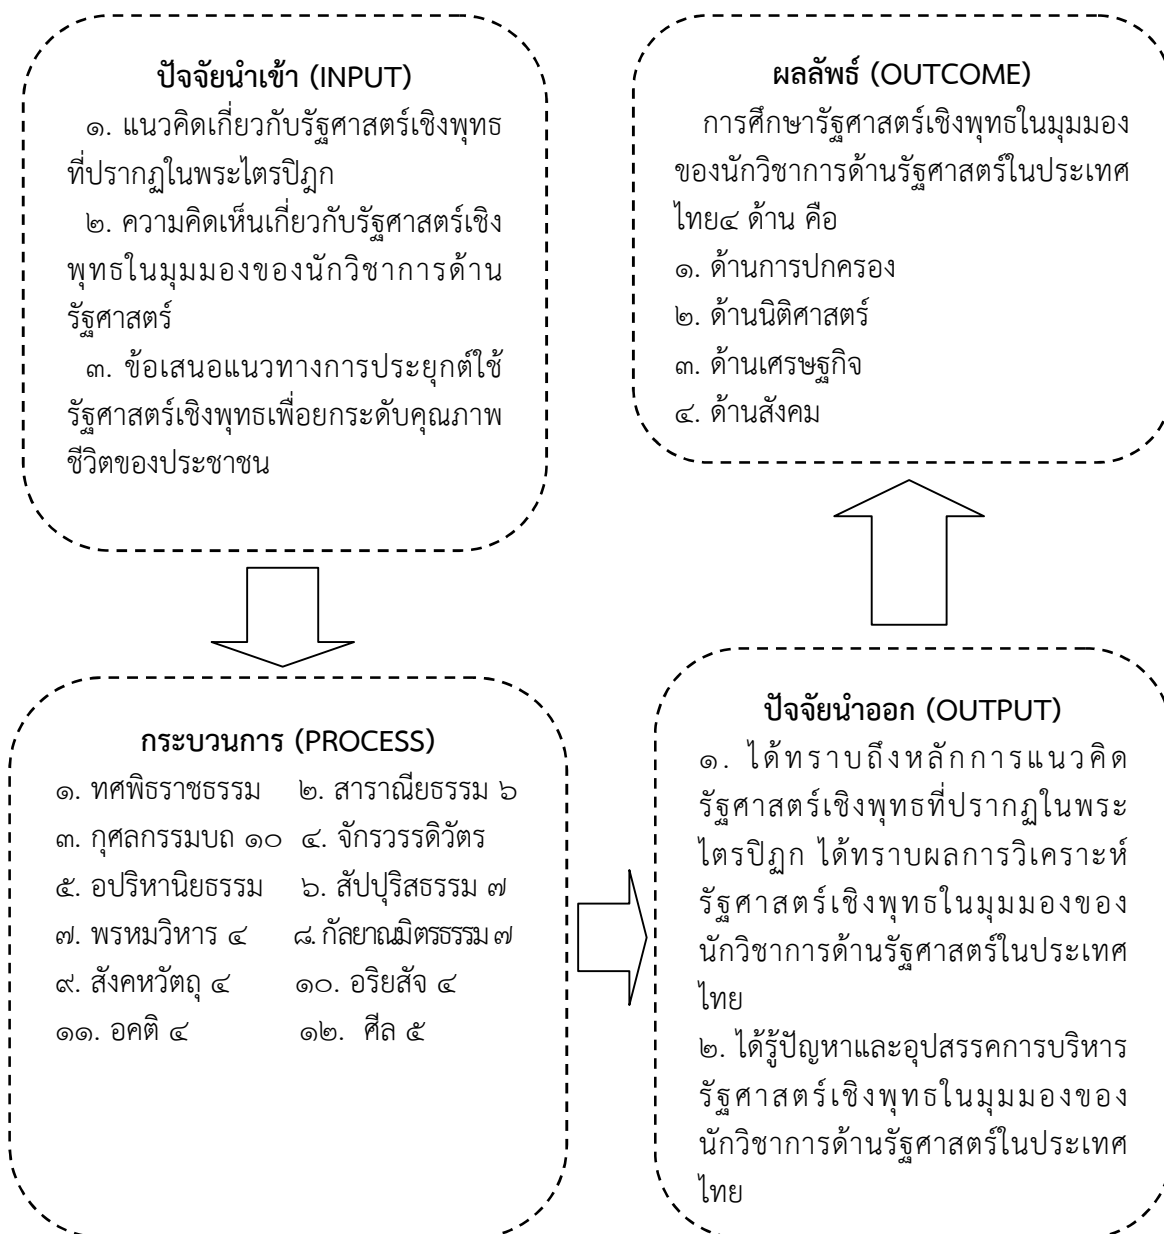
ปัจจัยนำเข้า (INPUT)
๑. แนวคิดเกี่ยวกับรัฐศาสตร์เชิงพุทธที่ปรากฏในพระไตรปิฎก
๒. ความคิดเห็นเกี่ยวกับรัฐศาสตร์เชิงพุทธในมุมมองของนักวิชาการด้านรัฐศาสตร์
๓. ข้อเสนอแนวทางการประยุกต์ใช้รัฐศาสตร์เชิงพุทธเพื่อยกระดับคุณภาพชีวิตของประชาชน

ผลลัพธ์ (OUTCOME)
การศึกษารัฐศาสตร์เชิงพุทธในมุมมองของนักวิชาการด้านรัฐศาสตร์ในประเทศไทย๔ ด้าน คือ
๑. ด้านการปกครอง
๒. ด้านนิติศาสตร์
๓. ด้านเศรษฐกิจ
๔. ด้านสังคม

กระบวนการ (PROCESS)
๑. ทศพิธราชธรรม ๒. สาราณียธรรม ๖
๓. กุศลกรรมบถ ๑๐ ๔. จักรวรรดิวัตร
๕. อปริหานิยธรรม ๖. สัปปุริสธรรม ๗
๗. พรหมวิหาร ๔ ๘. กัลยาณมิตรธรรม ๗
๙. สังคหวัตถุ ๔ ๑๐. อริยสัจ ๔
๑๑. อคติ ๔ ๑๒. ศีล ๕

ปัจจัยนำออก (OUTPUT)
๑. ได้ทราบถึงหลักการแนวคิดรัฐศาสตร์เชิงพุทธที่ปรากฏในพระไตรปิฎก ได้ทราบผลการวิเคราะห์รัฐศาสตร์เชิงพุทธในมุมมองของนักวิชาการด้านรัฐศาสตร์ในประเทศไทย
๒. ได้รู้ปัญหาและอุปสรรคการบริหารรัฐศาสตร์เชิงพุทธในมุมมองของนักวิชาการด้านรัฐศาสตร์ในประเทศไทย